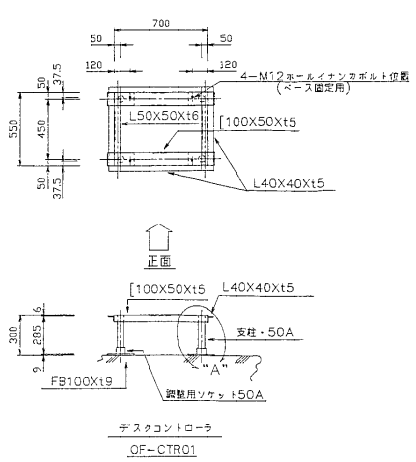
700
50
50
120
120
37.5
50
4−M12ホールインアンカボルト位置
(ベース固定用)
550
450
L50X50Xt6
[100X50Xt5
50
37.5
L40X40Xt5

正面

[100X50Xt5
L40X40Xt5
6
300
285
支柱・50A
"A"
9
FB100Xt9
調整用ソケット50A

デスクコントローラ
OF−CTR01